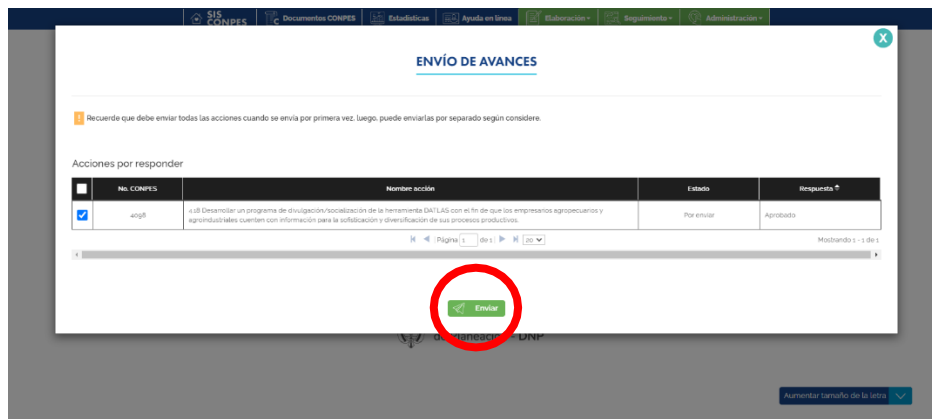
SIS CONPES | Documentos CONPES | Estadísticas | Ayuda en línea | Elaboración | Seguimiento | Administración

X

ENVÍO DE AVANCES

! Recuerde que debe enviar todas las acciones cuando se envía por primera vez, luego, puede enviarlas por separado según considere.

Acciones por responder

| | No. CONPES | Nombre acción | Estado | Respuesta |
|---|---|---|---|---|
| ☑ | 4098 | 4.18 Desarrollar un programa de divulgación/socialización de la herramienta DATLAS con el fin de que los empresarios agropecuarios y agroindustriales cuenten con información para la sofisticación y diversificación de sus procesos productivos. | Por enviar | Aprobado |

Página 1 de 1 | 20
Mostrando 1 - 1 de 1

Enviar

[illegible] Planeación - DNP

Aumentar tamaño de la letra